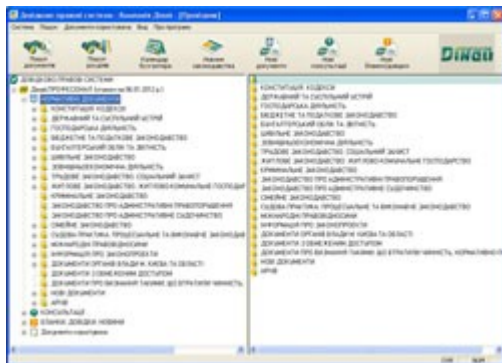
Довідкова правова система - Компанія Дінай - [Прийняття]

Система Пошук Документи користувача Вид Про програму

Пошук документів | Пошук за реквізитами | Календар бухгалтера | Каталог документів | Нові документи | Нові консультації | Нові бланки/довідники

DINAI

ДОВІДКОВА ПРАВОВА СИСТЕМА
ДінайПРОФЕСІОНАЛ (станом на 06.01.2012 р.)
НОРМАТИВНІ ДОКУМЕНТИ
КОНСТИТУЦІЯ, КОДЕКСИ
ДЕРЖАВНИЙ ТА СУСПІЛЬНИЙ УСТРІЙ
ГОСПОДАРСЬКА ДІЯЛЬНІСТЬ
БЮДЖЕТНЕ ТА ПОДАТКОВЕ ЗАКОНОДАВСТВО
БУХГАЛТЕРСЬКИЙ ОБЛІК ТА ЗВІТНІСТЬ
ЦИВІЛЬНЕ ЗАКОНОДАВСТВО
ЗОВНІШНЬОЕКОНОМІЧНА ДІЯЛЬНІСТЬ
ТРУДОВЕ ЗАКОНОДАВСТВО, СОЦІАЛЬНИЙ ЗАХИСТ
ЖИТЛОВЕ ЗАКОНОДАВСТВО, ЖИТЛОВО-КОМУНАЛЬНЕ ГОСПОДАР
КРИМІНАЛЬНЕ ЗАКОНОДАВСТВО
ЗАКОНОДАВСТВО ПРО АДМІНІСТРАТИВНІ ПРАВОПОРУШЕННЯ
ЗАКОНОДАВСТВО ПРО АДМІНІСТРАТИВНЕ СУДОЧИНСТВО
СІМЕЙНЕ ЗАКОНОДАВСТВО
СУДОВА ПРАКТИКА, ПРОКУРАТУРА ТА ВИКОНАННЯ ЗАКОНОДАВ
МІЖНАРОДНІ ПРАВОВІДНОСИНИ
ІНФОРМАЦІЯ ПРО ЗАКОНОПРОЕКТИ
ДОКУМЕНТИ ОРГАНІВ ВЛАДИ М. КИЄВА ТА ОБЛАСТІ
ДОКУМЕНТИ З ОБМЕЖЕНИМ ДОСТУПОМ
ДОКУМЕНТИ ПРО ВИЗНАННЯ ТАКИМИ, ЩО ВТРАТИЛИ ЧИННІСТЬ
НОВІ ДОКУМЕНТИ
АРХІВ
КОНСУЛЬТАЦІЇ
БЛАНКИ, ДОВІДКИ, НОВИНИ
Документи користувача

КОНСТИТУЦІЯ, КОДЕКСИ
ДЕРЖАВНИЙ ТА СУСПІЛЬНИЙ УСТРІЙ
ГОСПОДАРСЬКА ДІЯЛЬНІСТЬ
БЮДЖЕТНЕ ТА ПОДАТКОВЕ ЗАКОНОДАВСТВО
БУХГАЛТЕРСЬКИЙ ОБЛІК ТА ЗВІТНІСТЬ
ЦИВІЛЬНЕ ЗАКОНОДАВСТВО
ЗОВНІШНЬОЕКОНОМІЧНА ДІЯЛЬНІСТЬ
ТРУДОВЕ ЗАКОНОДАВСТВО, СОЦІАЛЬНИЙ ЗАХИСТ
ЖИТЛОВЕ ЗАКОНОДАВСТВО, ЖИТЛОВО-КОМУНАЛЬНЕ ГОСПОДАРСТВО
КРИМІНАЛЬНЕ ЗАКОНОДАВСТВО
ЗАКОНОДАВСТВО ПРО АДМІНІСТРАТИВНІ ПРАВОПОРУШЕННЯ
ЗАКОНОДАВСТВО ПРО АДМІНІСТРАТИВНЕ СУДОЧИНСТВО
СІМЕЙНЕ ЗАКОНОДАВСТВО
СУДОВА ПРАКТИКА, ПРОКУРАТУРА ТА ВИКОНАННЯ ЗАКОНОДАВСТВА
МІЖНАРОДНІ ПРАВОВІДНОСИНИ
ІНФОРМАЦІЯ ПРО ЗАКОНОПРОЕКТИ
ДОКУМЕНТИ ОРГАНІВ ВЛАДИ М. КИЄВА ТА ОБЛАСТІ
ДОКУМЕНТИ З ОБМЕЖЕНИМ ДОСТУПОМ
ДОКУМЕНТИ ПРО ВИЗНАННЯ ТАКИМИ, ЩО ВТРАТИЛИ ЧИННІСТЬ, НОРМАТИВНО-П
НОВІ ДОКУМЕНТИ
АРХІВ